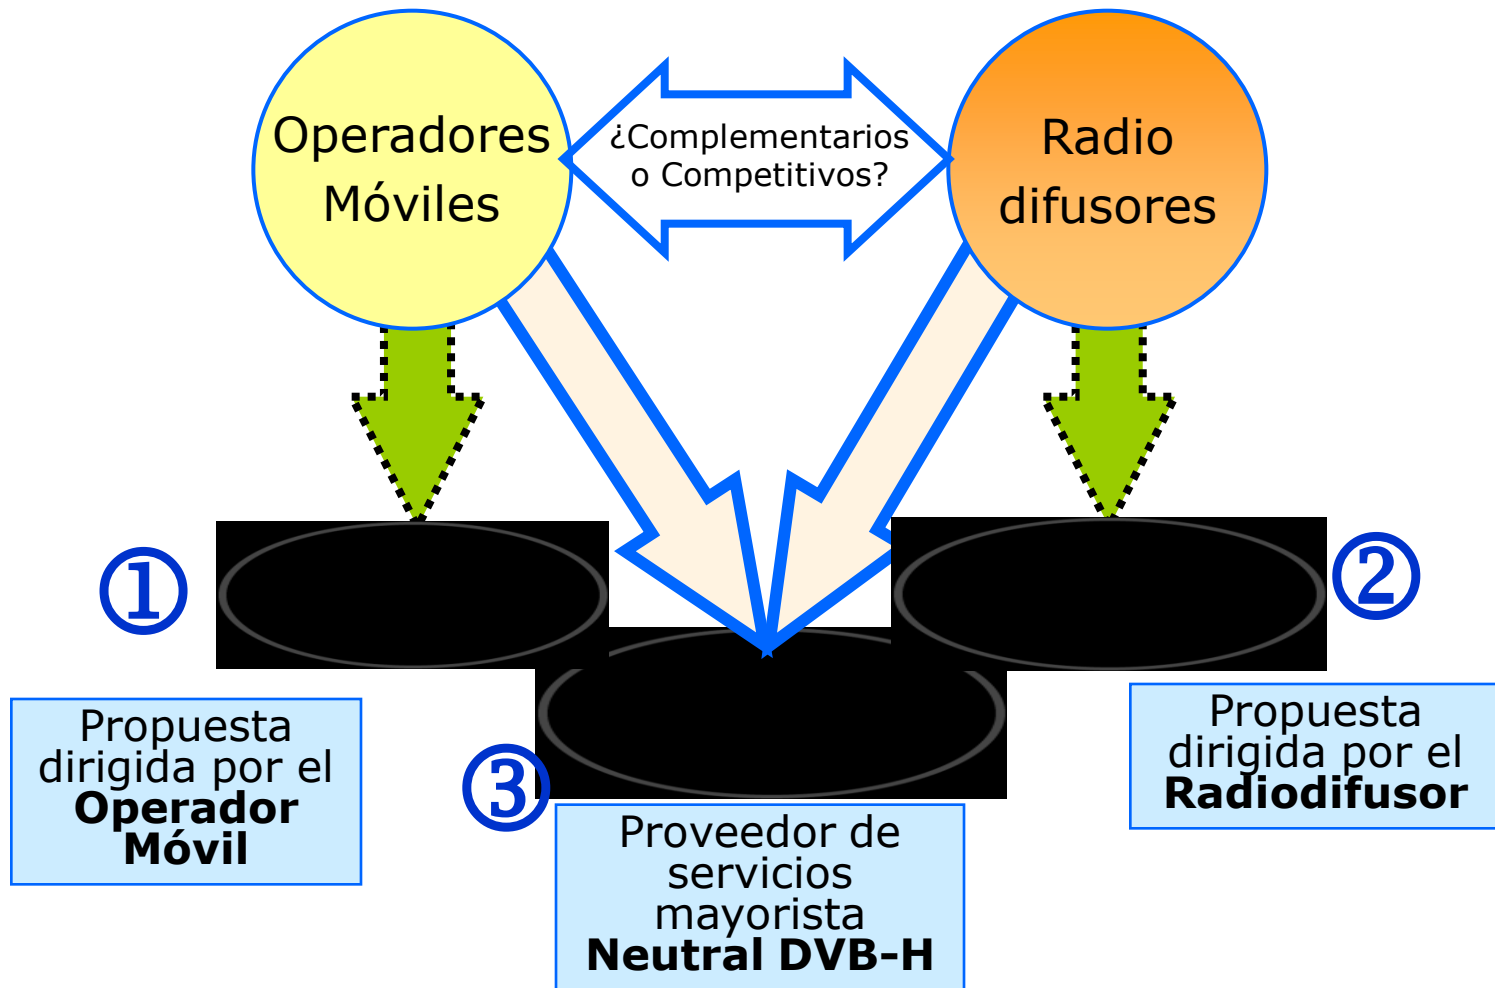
Operadores Móviles

¿Complementarios o Competitivos?

Radio difusores

①

②

③

Propuesta dirigida por el **Operador Móvil**

Proveedor de servicios mayorista **Neutral DVB-H**

Propuesta dirigida por el **Radiodifusor**